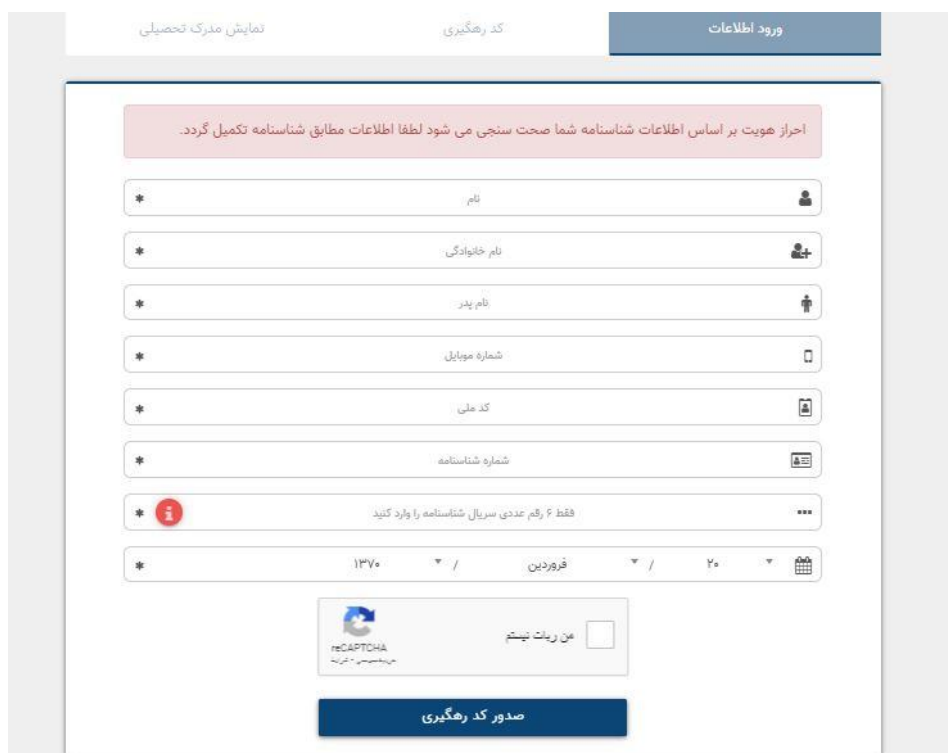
ورود اطلاعات
کد رهگیری
نمایش مدرک تحصیلی

احراز هویت بر اساس اطلاعات شناسنامه شما صحت سنجی می شود لطفا اطلاعات مطابق شناسنامه تکمیل گردد.

نام *
نام خانوادگی *
نام پدر *
شماره موبایل *
کد ملی *
شماره شناسنامه *
فقط ۶ رقم عددی سریال شناسنامه را وارد کنید *
۲۰ / فروردین / ۱۳۷۰ *

من ربات نیستم
reCAPTCHA
حریم خصوصی - شرایط

صدور کد رهگیری